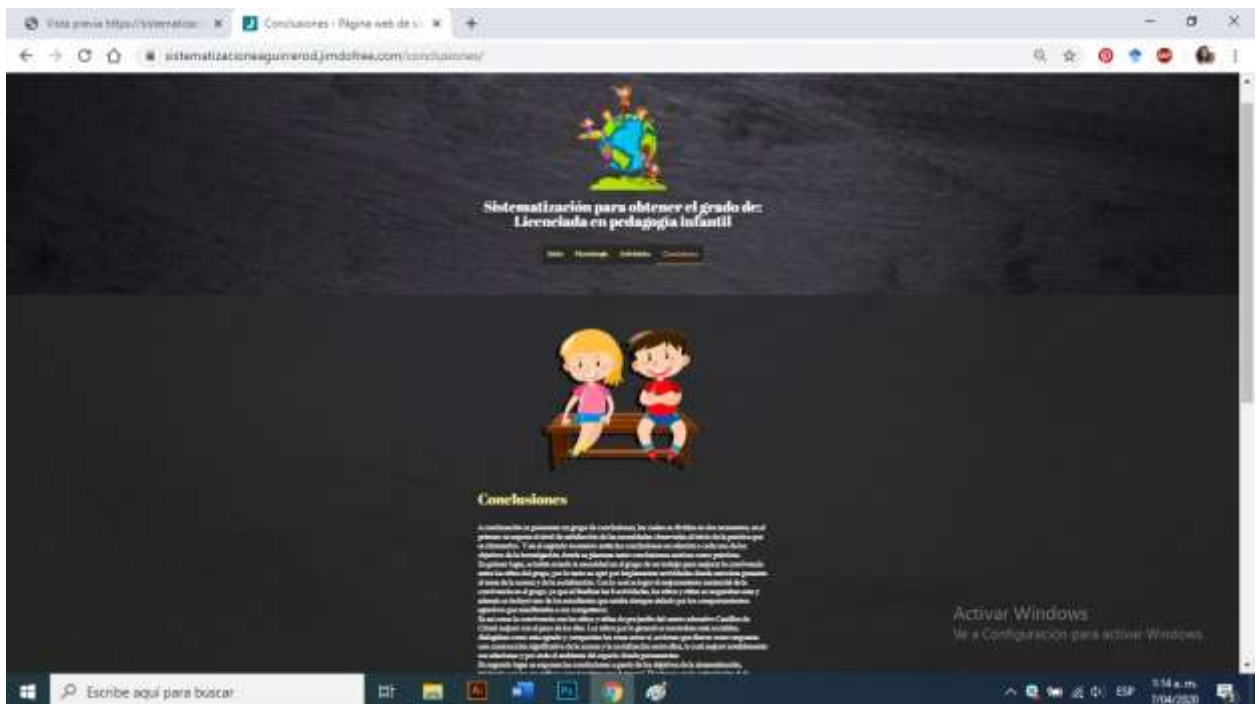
Vista previa https://sistematiza ×
Conclusiones - Página web de s ×
+

sistematizacioneaguirrerod.jimdofree.com/conclusiones/

Sistematización para obtener el grado de: Licenciada en pedagogía infantil

Inicio Metodología Actividades Conclusiones

Conclusiones

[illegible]

Activar Windows
Ve a Configuración para activar Windows.

Escribe aquí para buscar

ESP 7:14 a. m. 7/04/2020